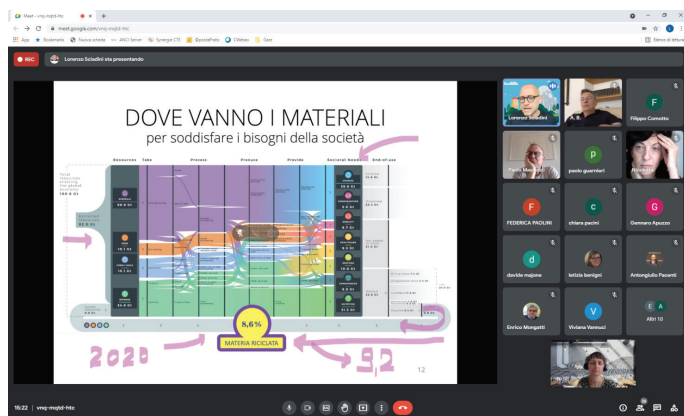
Meet - vmq-mqtd-htc

meet.google.com/vmq-mqtd-htc

App Bookmarks Nuova scheda ANCI Server Synergie CTE @postaPrato OWebtv Qanz

Elenco di lettura

REC

Lorenzo Sciadini sta presentando

DOVE VANNO I MATERIALI
per soddisfare i bisogni della società

Resources Take Process Produce Provide Societal Needs End-of-use

8,6%

MATERIA RICICLATA

2020

9,2

12

Lorenzo Sciadini

Filippo Cometto

Paolo Maz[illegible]

paolo guarnieri

Rita Muri

FEDERICA PAOLINI

chiara pacini

Gennaro Apuzzo

davide majone

letizia banigni

Antonglulio Pacenti

Enrico Mongatti

Viviana Vanucci

Altri 10

16:22 | vmq-mqtd-htc